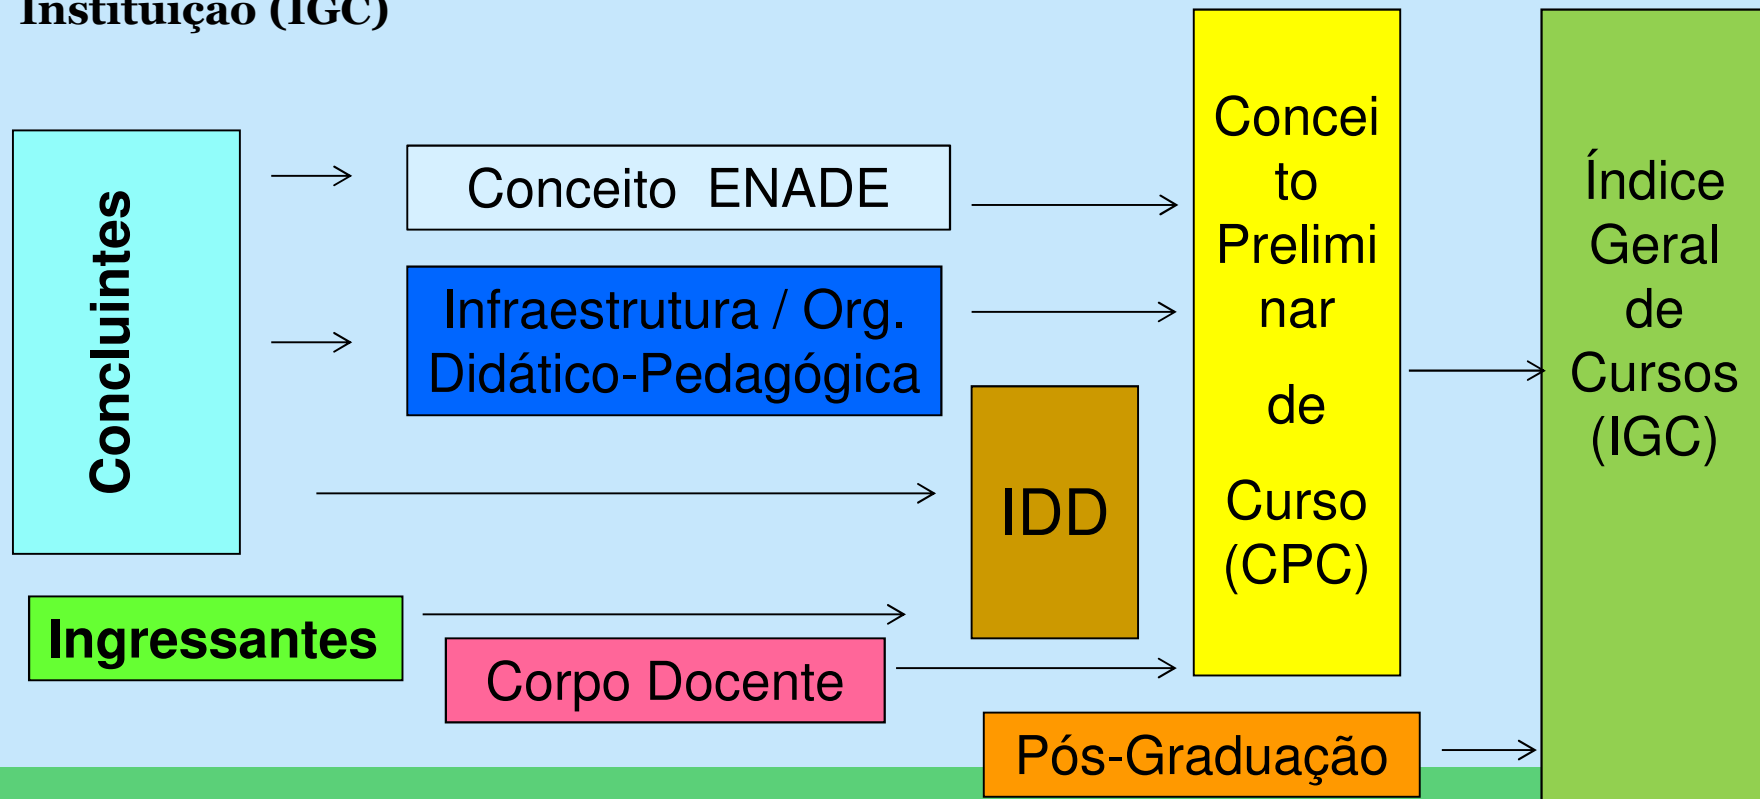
Instituição (IGC)

Concluintes

Conceito ENADE

Infraestrutura / Org. Didático-Pedagógica

IDD

Ingressantes

Corpo Docente

Conceito Preliminar de Curso (CPC)

Pós-Graduação

Índice Geral de Cursos (IGC)